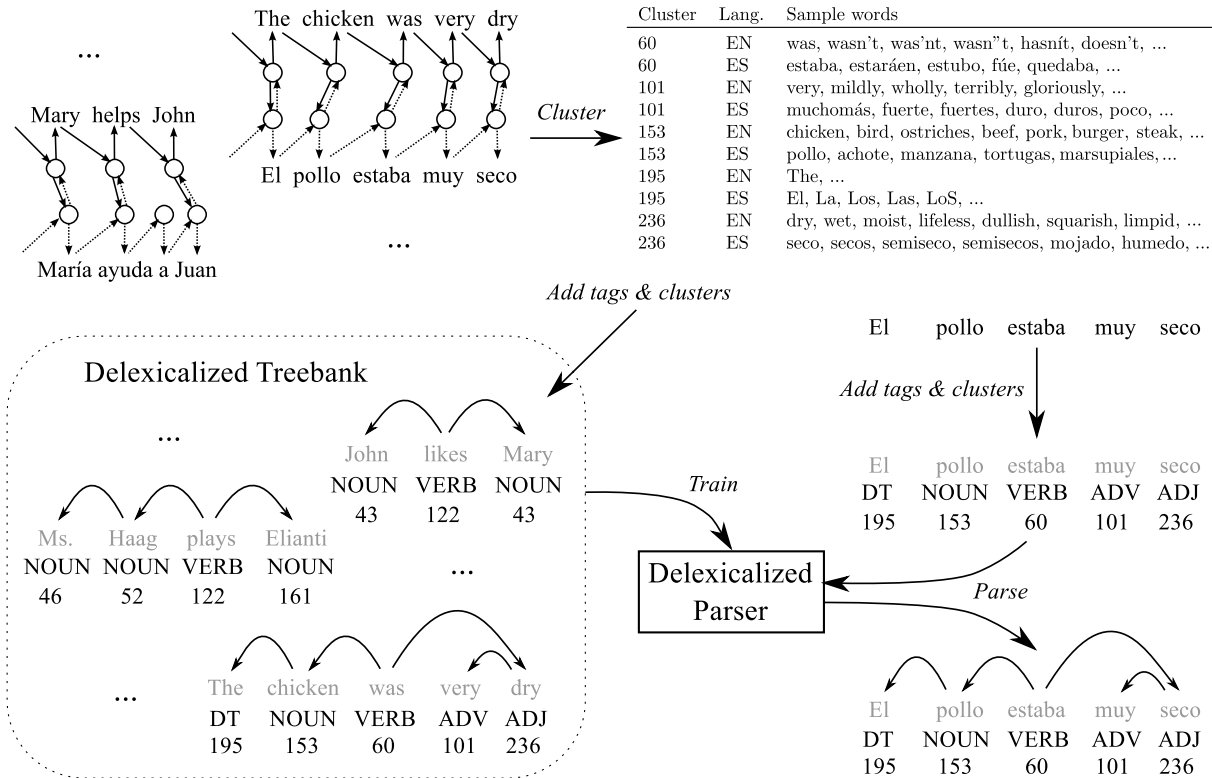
...

Mary helps John

María ayuda a Juan

The chicken was very dry

El pollo estaba muy seco

...

Cluster

| Cluster | Lang. | Sample words |
|---|---|---|
| 60 | EN | was, wasn't, was'nt, wasn"t, hasnít, doesn't, ... |
| 60 | ES | estaba, estaráen, estubo, fúe, quedaba, ... |
| 101 | EN | very, mildly, wholly, terribly, gloriously, ... |
| 101 | ES | muchomás, fuerte, fuertes, duro, duros, poco, ... |
| 153 | EN | chicken, bird, ostriches, beef, pork, burger, steak, ... |
| 153 | ES | pollo, achote, manzana, tortugas, marsupiales, ... |
| 195 | EN | The, ... |
| 195 | ES | El, La, Los, Las, LoS, ... |
| 236 | EN | dry, wet, moist, lifeless, dullish, squarish, limpid, ... |
| 236 | ES | seco, secos, semiseco, semisecos, mojado, humedo, ... |

Add tags & clusters

Delexicalized Treebank

...

John likes Mary
NOUN VERB NOUN
43 122 43

Ms. Haag plays Elianti
NOUN NOUN VERB NOUN
46 52 122 161

...

...

The chicken was very dry
DT NOUN VERB ADV ADJ
195 153 60 101 236

Train

Delexicalized Parser

El pollo estaba muy seco

Add tags & clusters

El pollo estaba muy seco
DT NOUN VERB ADV ADJ
195 153 60 101 236

Parse

El pollo estaba muy seco
DT NOUN VERB ADV ADJ
195 153 60 101 236